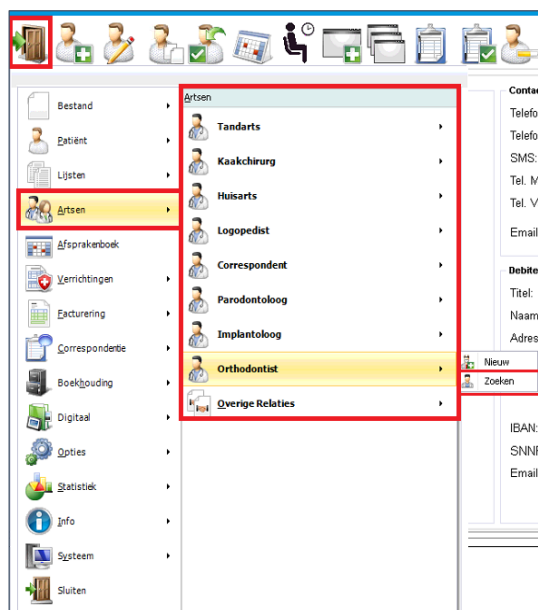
Bestand
Patiënt
Lijsten
Artsen
Afsprakenboek
Verrichtingen
Facturering
Correspondentie
Boekhouding
Digitaal
Opties
Statistiek
Info
Systeem
Sluiten

Artsen
Tandarts
Kaakchirurg
Huisarts
Logopedist
Correspondent
Parodontoloog
Implantoloog
Orthodontist
Overige Relaties

Nieuw
Zoeken

Conta
Telefo
Telefo
SMS:
Tel. M
Tel. V
Email

Debite
Titel:
Naam
Adres

IBAN:
SNNF
Email